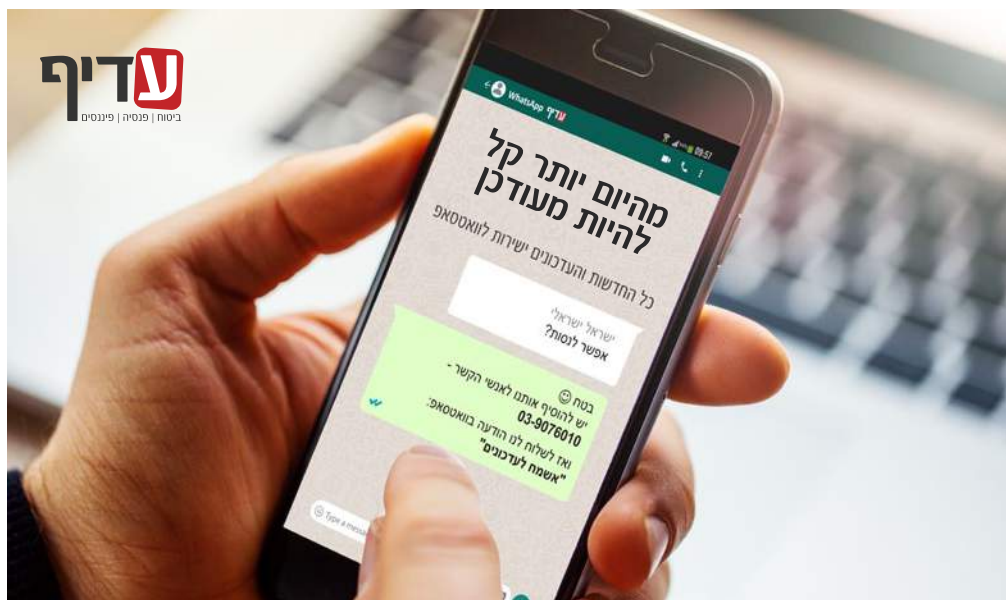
עדיף
ביטוח | פנסיה | פיננסים

WhatsApp עדיף
09:57

מהיום יותר קל להיות מעודכן
כל החדשות והעדכונים ישירות לווטסאפ

ישראל ישראלי
אפשר לנסות?

בטח 😊
יש להוסיף אותנו לאנשי הקשר -
03-9076010
ואז לשלוח לנו הודעה בווטסאפ:
"אשמח לעדכונים"

Type a message